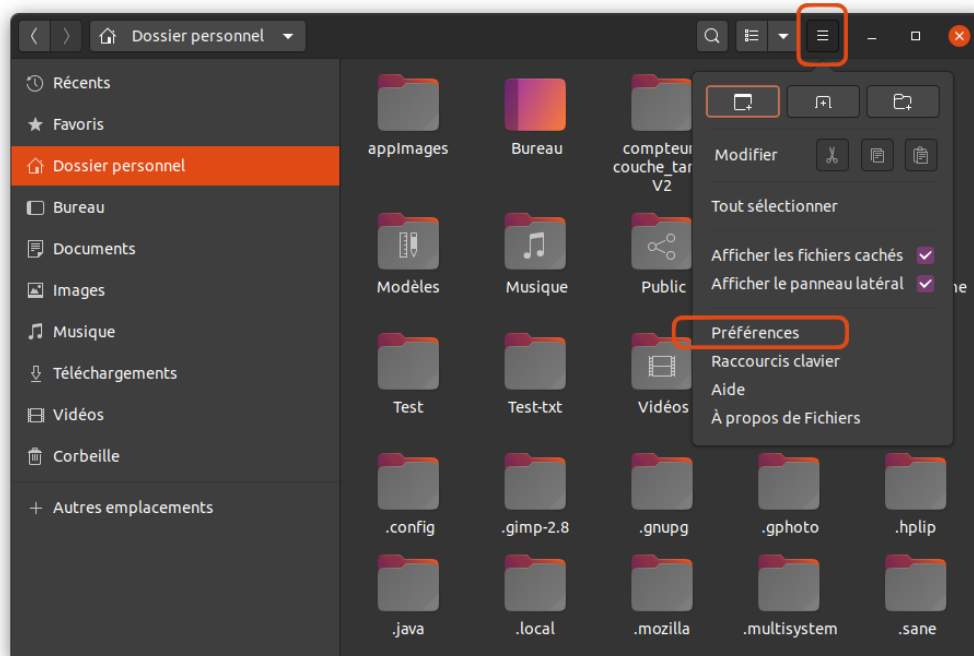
Dossier personnel

Récents
Favoris
Dossier personnel
Bureau
Documents
Images
Musique
Téléchargements
Vidéos
Corbeille
+ Autres emplacements

appImages
Bureau
compteur couche_tar V2
Modèles
Musique
Public
Test
Test-txt
Vidéos
.config
.gimp-2.8
.gnupg
.gphoto
.hplip
.java
.local
.mozilla
.multisystem
.sane

Modifier
Tout sélectionner
Afficher les fichiers cachés
Afficher le panneau latéral
Préférences
Raccourcis clavier
Aide
À propos de Fichiers